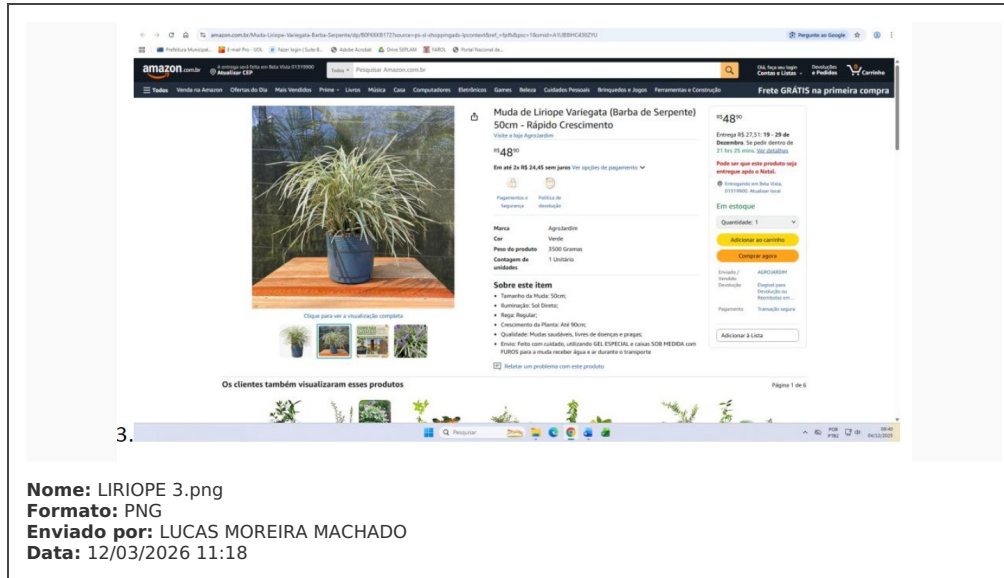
amazon.com.br/Muda-Liriope-Variegata-Barba-Serpente/dp/B0FKKKB172?source=ps-sl-shoppingads-lpcontext&ref_=fplfs&psc=1&smid=A1UBBMC430ZYU

Pergunte ao Google

Prefeitura Municipal... E-mail Pro - UOL Fazer login | Suite B... Adobe Acrobat Drive SEPLAM FAROL Portal Nacional de...

amazon.com.br A entrega será feita em Bela Vista 01319900 Atualizar CEP Todos Pesquisar Amazon.com.br Olá, faça seu login Contas e Listas Devoluções e Pedidos 0 Carrinho

Todos Venda na Amazon Ofertas do Dia Mais Vendidos Prime Livros Música Casa Computadores Eletrônicos Games Beleza Cuidados Pessoais Brinquedos e Jogos Ferramentas e Construção Frete GRÁTIS na primeira compra

Muda de Liriope Variegata (Barba de Serpente) 50cm - Rápido Crescimento

Visite a loja AgroJardim

R$48⁹⁰

Em até 2x R$ 24,45 sem juros Ver opções de pagamento

Pagamentos e Segurança

Política de devolução

| Marca | AgroJardim |
|---|---|
| Cor | Verde |
| Peso do produto | 3500 Gramas |
| Contagem de unidades | 1 Unitário |

Sobre este item
• Tamanho da Muda: 50cm;
• Iluminação: Sol Direto;
• Rega: Regular;
• Crescimento da Planta: Até 90cm;
• Qualidade: Mudas saudáveis, livres de doenças e pragas;
• Envio: Feito com cuidado, utilizando GEL ESPECIAL e caixas SOB MEDIDA com FUROS para a muda receber água e ar durante o transporte

Relatar um problema com este produto

R$48⁹⁰

Entrega R$ 27,51: 19 - 29 de Dezembro. Se pedir dentro de 21 hrs 25 mins. Ver detalhes

Pode ser que este produto seja entregue após o Natal.

Entregando em Bela Vista 01319900. Atualizar local

Em estoque

Quantidade: 1

Adicionar ao carrinho

Comprar agora

Enviado / Vendido AGROJARDIM

Devolução Elegível para Devolução ou Reembolso em...

Pagamento Transação segura

Adicionar à Lista

Clique para ver a visualização completa

Os clientes também visualizaram esses produtos

Página 1 de 6

3.

Pesquisar

POR PTB2 09:40 04/12/2025

Nome: LIRIOPE 3.png
Formato: PNG
Enviado por: LUCAS MOREIRA MACHADO
Data: 12/03/2026 11:18